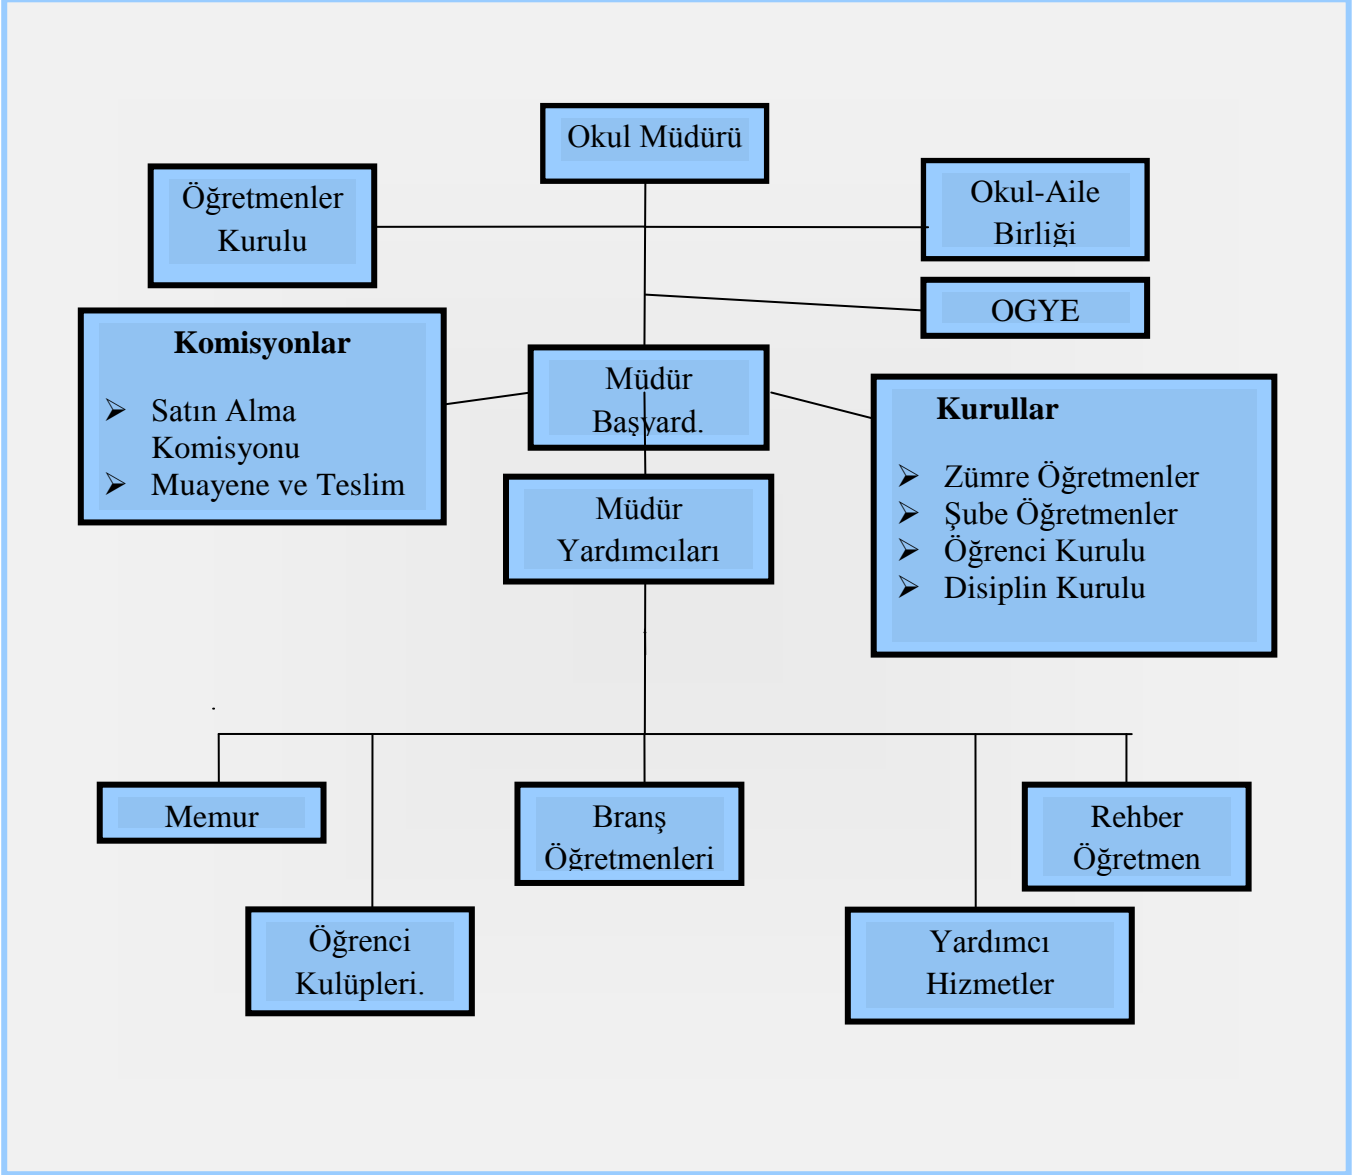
Okul Müdürü

Öğretmenler Kurulu

Okul-Aile Birliği

OGYE

**Komisyonlar**

- Satın Alma Komisyonu
- Muayene ve Teslim

Müdür Başyard.

Müdür Yardımcıları

**Kurullar**

- Zümre Öğretmenler
- Şube Öğretmenler
- Öğrenci Kurulu
- Disiplin Kurulu

Memur

Branş Öğretmenleri

Rehber Öğretmen

Öğrenci Kulüpleri.

Yardımcı Hizmetler